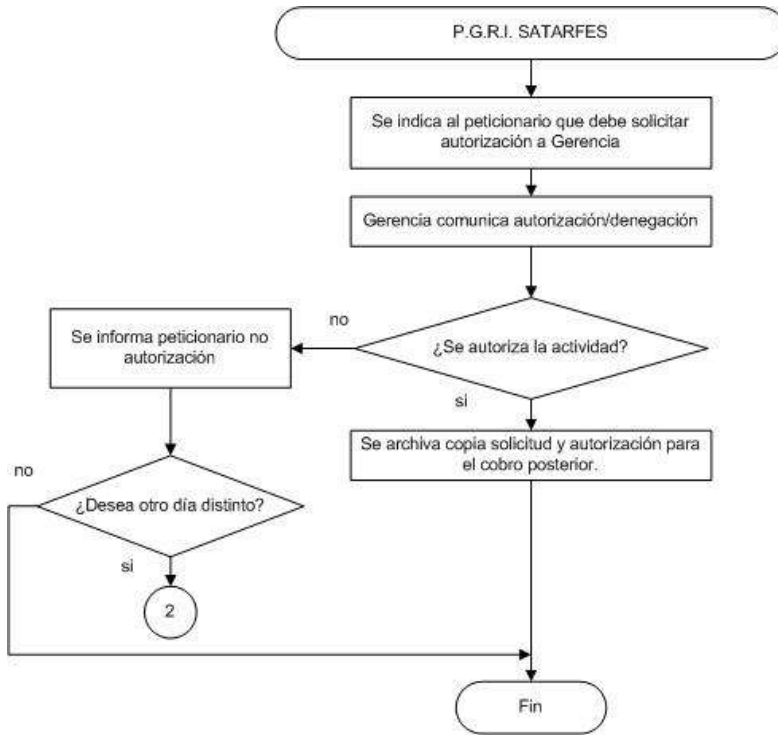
P.G.R.I. SATARFES

Se indica al peticionario que debe solicitar autorización a Gerencia

Gerencia comunica autorización/denegación

no

¿Se autoriza la actividad?

Se informa peticionario no autorización

si

Se archiva copia solicitud y autorización para el cobro posterior.

no

¿Desea otro día distinto?

si

2

Fin